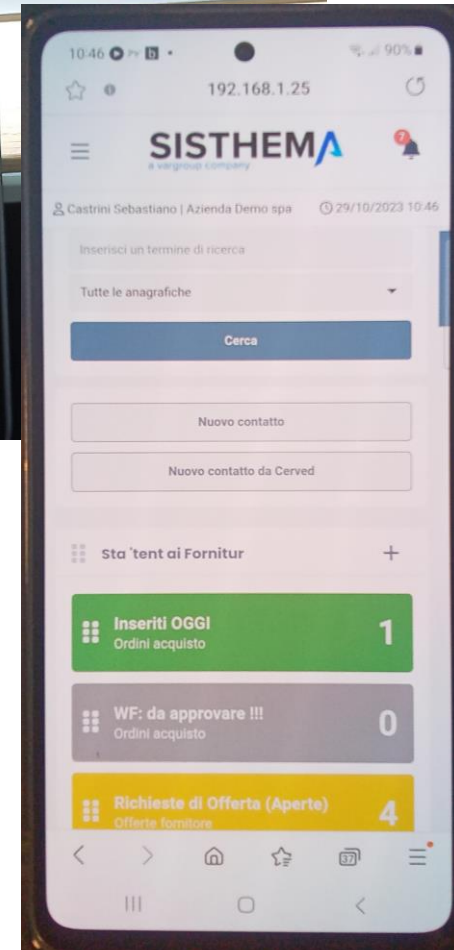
10:46 90%

192.168.1.25

SISTHEMA
a vargroup company

7

Castrini Sebastiano | Azienda Demo spa

29/10/2023 10:46

Inserisci un termine di ricerca

Tutte le anagrafiche

Cerca

Nuovo contatto

Nuovo contatto da Cerved

Sta 'tent ai Fornitur

+

Inseriti OGGI
Ordini acquisto

1

WF: da approvare !!!
Ordini acquisto

0

Richieste di Offerta (Aperte)
Offerte fornitore

4

37